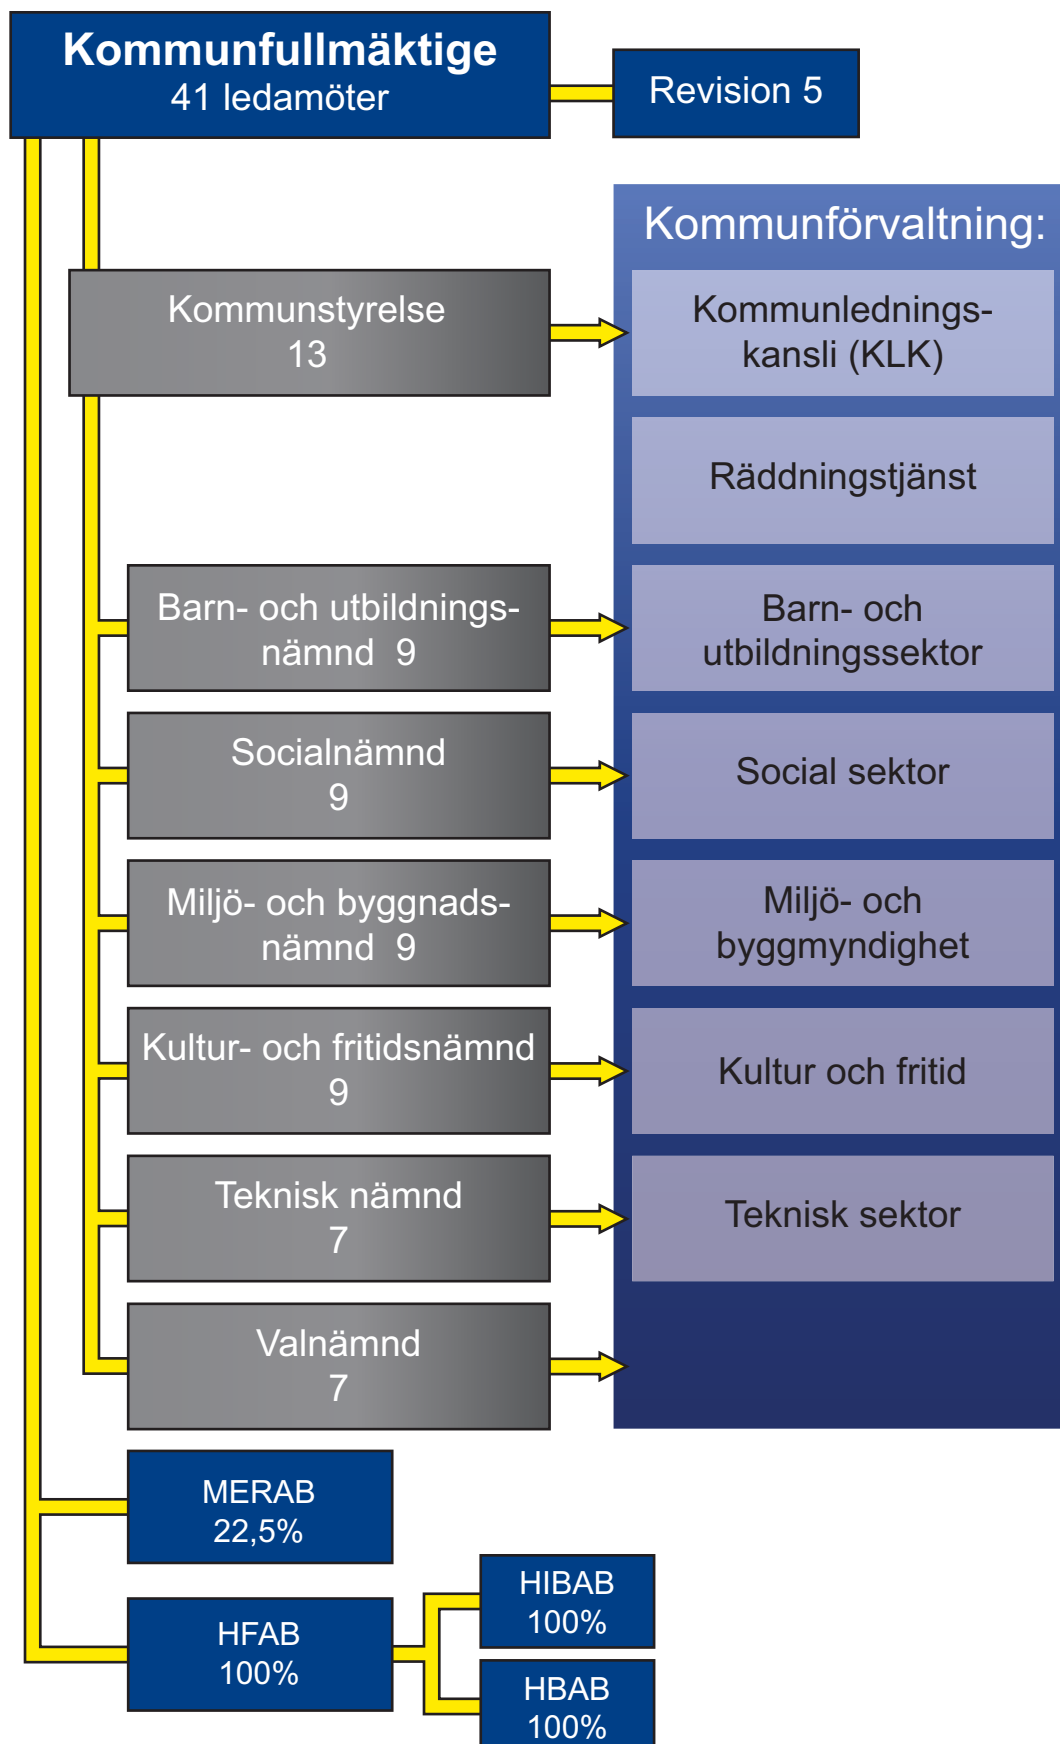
Kommunfullmäktige
41 ledamöter

Revision 5

Kommunförvaltning:

Kommunstyrelse
13

Kommunledningskansli (KLK)

Räddningstjänst

Barn- och utbildningsnämnd 9

Barn- och utbildningssektor

Socialnämnd
9

Social sektor

Miljö- och byggnadsnämnd 9

Miljö- och byggmyndighet

Kultur- och fritidsnämnd
9

Kultur och fritid

Teknisk nämnd
7

Teknisk sektor

Valnämnd
7

MERAB
22,5%

HFAB
100%

HIBAB
100%

HBAB
100%